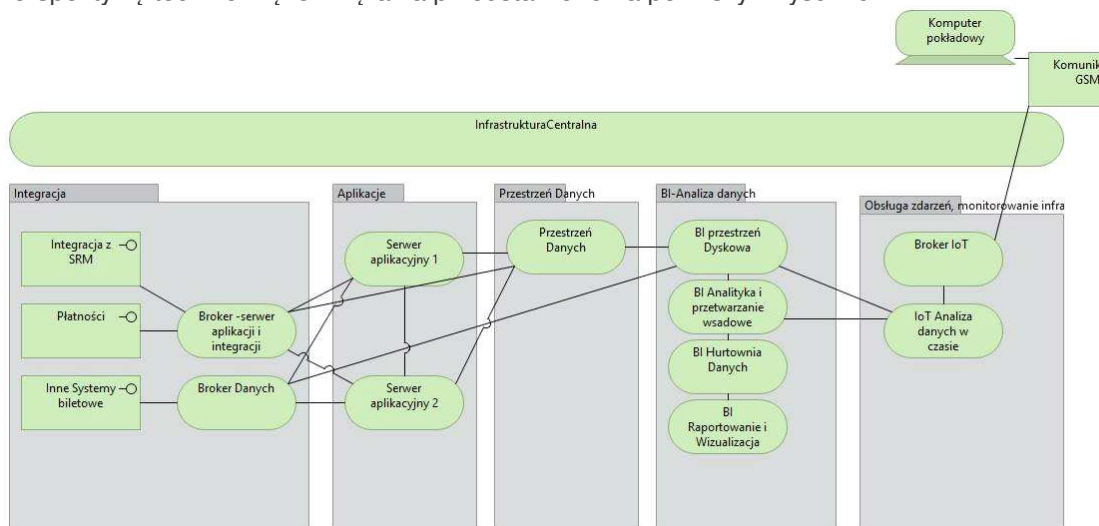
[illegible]

Komputer pokładowy

Komunik GSM

InfrastrukturaCentralna

Integracja

Integracja z SRM

Płatności

Inne Systemy biletowe

Broker -serwer aplikacji i integracji

Broker Danych

Aplikacje

Serwer aplikacyjny 1

Serwer aplikacyjny 2

Przestrzeń Danych

Przestrzeń Danych

BI-Analiza danych

BI przestrzeń Dyskowa

BI Analityka i przetwarzanie wsadowe

BI Hurtownia Danych

BI Raportowanie i Wizualizacja

Obsługa zdarzeń, monitorowanie infra

Broker IoT

IoT Analiza danych w czasie